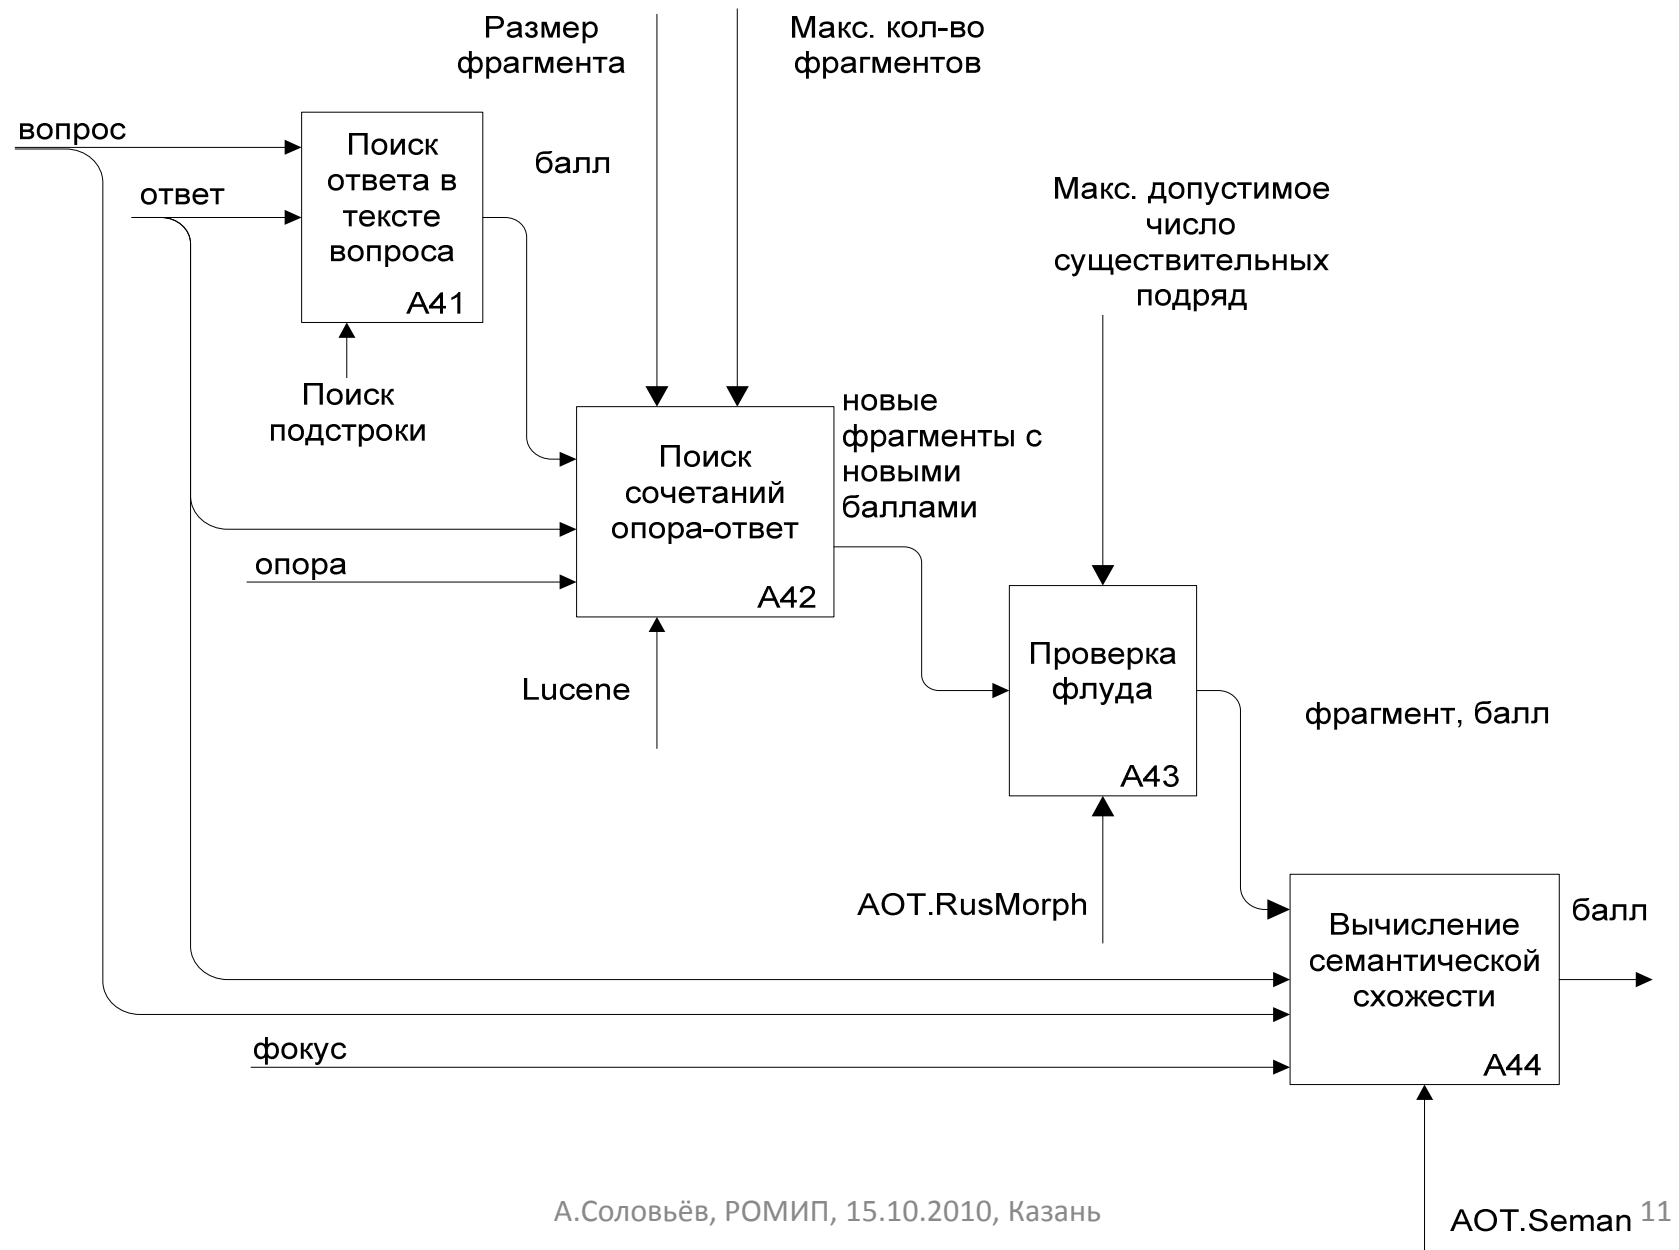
Размер фрагмента

Макс. кол-во фрагментов

вопрос

ответ

Поиск ответа в тексте вопроса

A41

балл

Макс. допустимое число существительных подряд

Поиск подстроки

новые фрагменты с новыми баллами

Поиск сочетаний опора-ответ

A42

опора

Lucene

Проверка флуда

A43

фрагмент, балл

AOT.RusMorph

Вычисление семантической схожести

A44

балл

фокус

А.Соловьёв, РОМИП, 15.10.2010, Казань

AOT.Seman

11